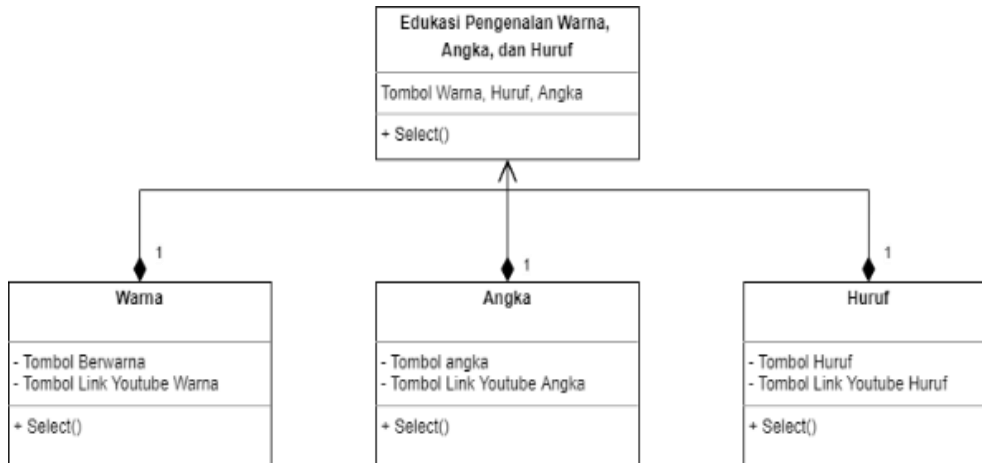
Edukasi Pengenalan Warna, Angka, dan Huruf

Tombol Warna, Huruf, Angka

+ Select()

1

1

1

Warna

- Tombol Berwarna
- Tombol Link Youtube Warna

+ Select()

Angka

- Tombol angka
- Tombol Link Youtube Angka

+ Select()

Huruf

- Tombol Huruf
- Tombol Link Youtube Huruf

+ Select()